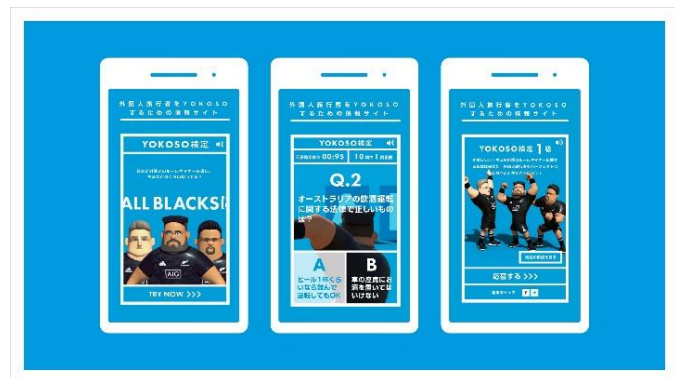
外国人旅行者をYOKOSO するための情報サイト

YOKOSO検定

ALL BLACKS

TRY NOW >>>

外国人旅行者をYOKOSO するための情報サイト

YOKOSO検定

00:95

10問中1問目

Q.2

オーストラリアの飲酒運転に関する法律で正しいものは?

A

ビール1杯くらいなら飲んで運転してもOK

B

車の座席にお酒を置いてはいけない

外国人旅行者をYOKOSO するための情報サイト

YOKOSO検定 1級

応募する >>>